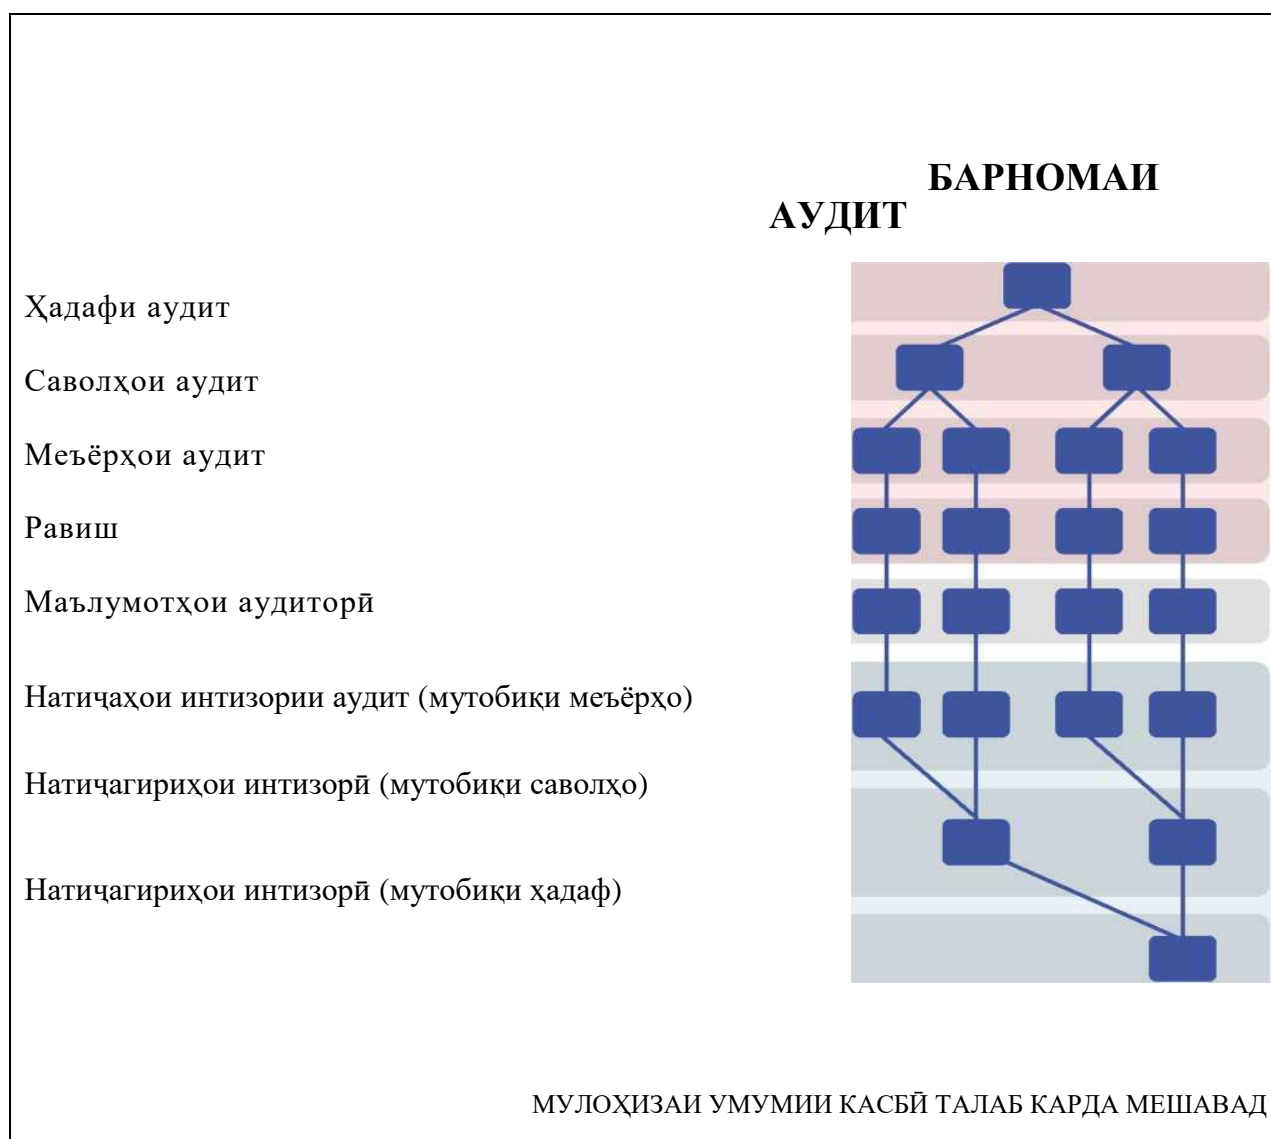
БАРНОМАИ АУДИТ

Ҳадафи аудит

Саволҳои аудит

Меъёрҳои аудит

Равиш

Маълумотҳои аудиторӣ

Натиҷаҳои интизории аудит (мутобиқи меъёрҳо)

Натиҷагириҳои интизорӣ (мутобиқи саволҳо)

Натиҷагириҳои интизорӣ (мутобиқи ҳадаф)

МУЛОҲИЗАИ УМУМИИ КАСБӢ ТАЛАБ КАРДА МЕШАВАД